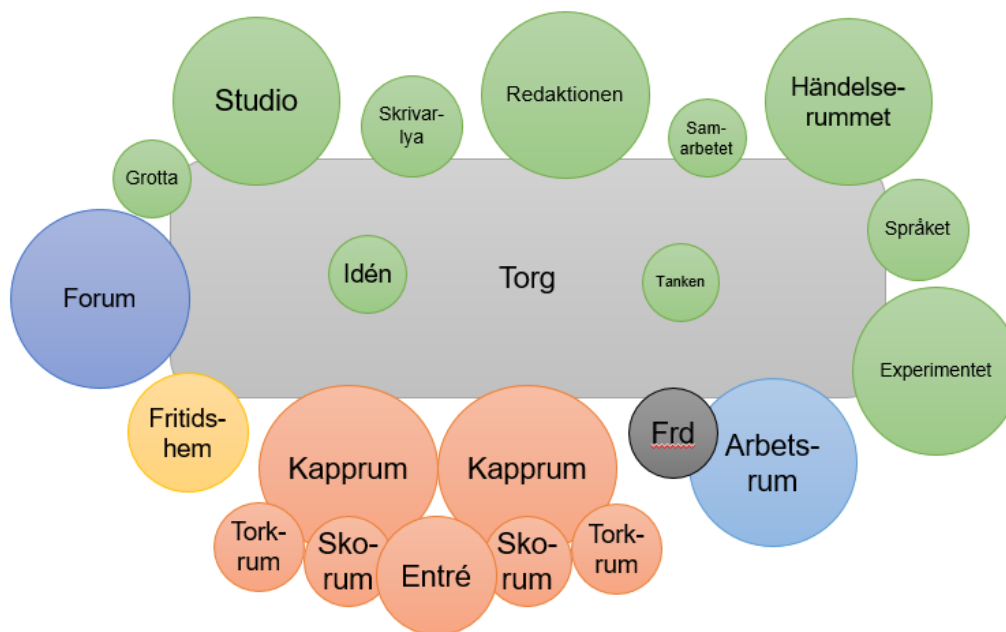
Studio

Skrivar-lya

Redaktionen

Sam-arbetet

Händelse-rummet

Grotta

Språket

Forum

Idén

Torg

Tanken

Experimentet

Fritids-hem

Frd

Arbets-rum

Kapprum

Kapprum

Tork-rum

Sko-rum

Entré

Sko-rum

Tork-rum